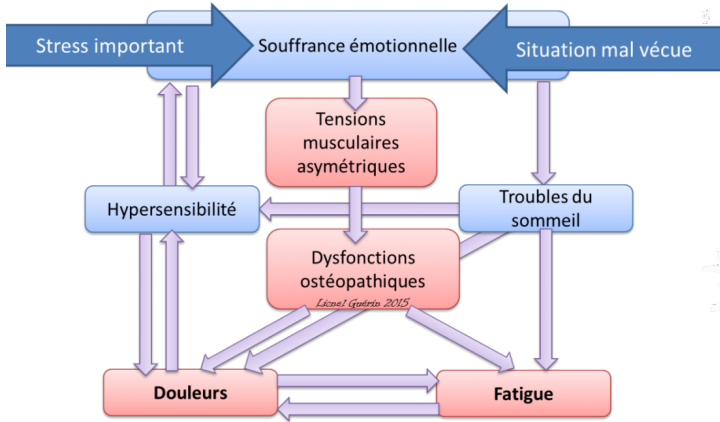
Stress important

Souffrance émotionnelle

Situation mal vécue

Tensions musculaires asymétriques

Hypersensibilité

Troubles du sommeil

Dysfonctions ostéopathiques

Lionel Guérin 2015

Douleurs

Fatigue